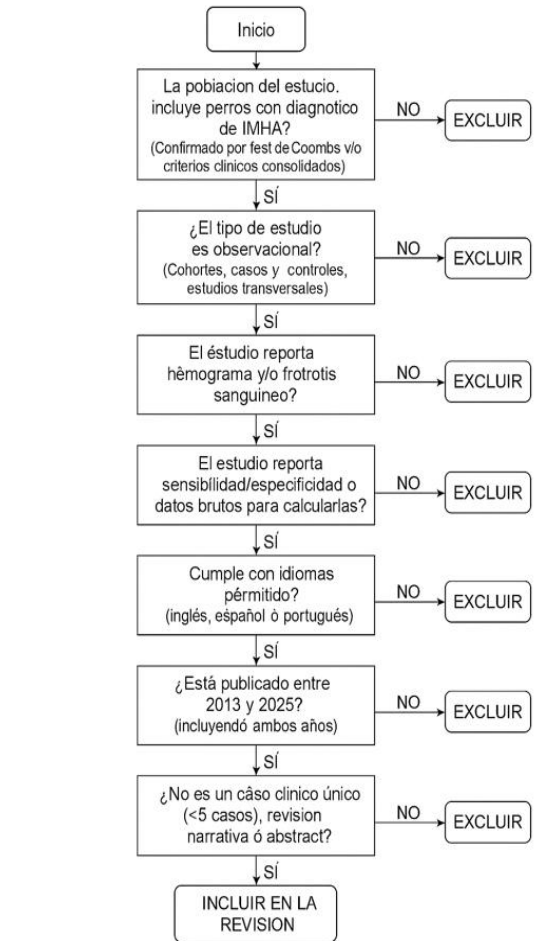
Inicio

La pobiacion del estucio. incluye perros con diagnotico de IMHA? (Confirmado por fest de Coombs v/o criterios clinicos consolidados)

NO

EXCLUIR

SÍ

¿El tipo de estudio es observacional? (Cohortes, casos y controles, estudios transversales)

NO

EXCLUIR

SÍ

El éstudio reporta hêmograma y/o frotrotis sanguineo?

NO

EXCLUIR

SÍ

El estudio reporta sensiblidad/especificidad o datos brutos para calcularlas?

NO

EXCLUIR

SÍ

Cumple con idiomas pérmitido? (inglés, español ò portugués)

NO

EXCLUIR

SÍ

¿Está publicado entre 2013 y 2025? (incluyendó ambos años)

NO

EXCLUIR

SÍ

¿No es un câso clinico único (<5 casos), revision narrativa ó abstract?

NO

EXCLUIR

SÍ

INCLUIR EN LA REVISION